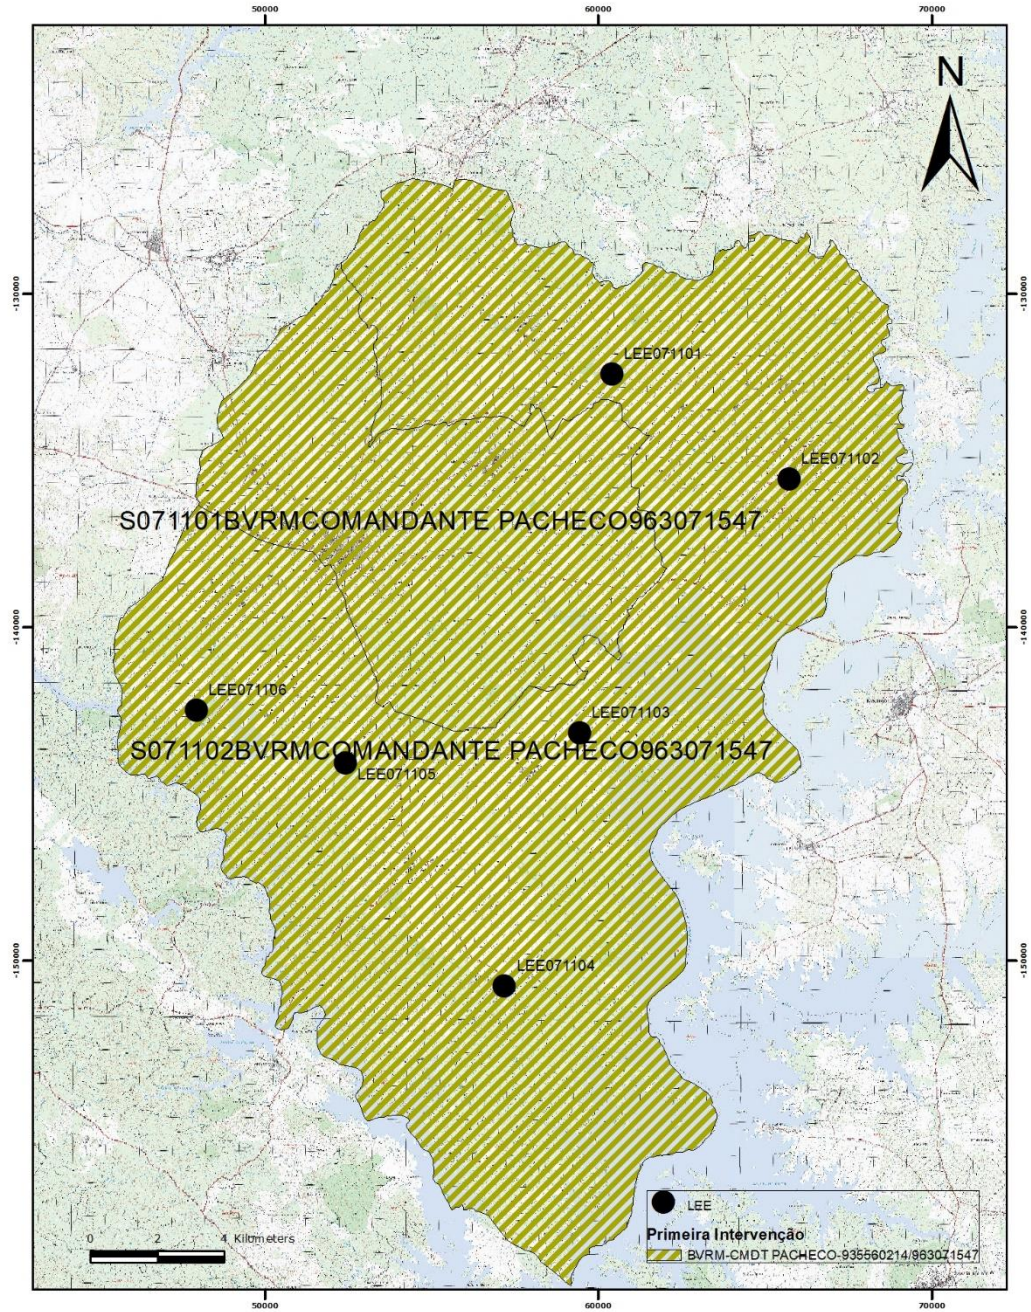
50000
60000
70000

N

-130000
-130000

LEE071101

LEE071102

S071101BVRMCOMANDANTE PACHECO963071547

-140000
-140000

LEE071106

LEE071103

S071102BVRMCOMANDANTE PACHECO963071547

LEE071105

-150000
-150000

LEE071104

LEE
Primeira Intervenção
BVRM-CMDT PACHECO-935560214/963071547

0 2 4 Kilometers

50000
60000
70000